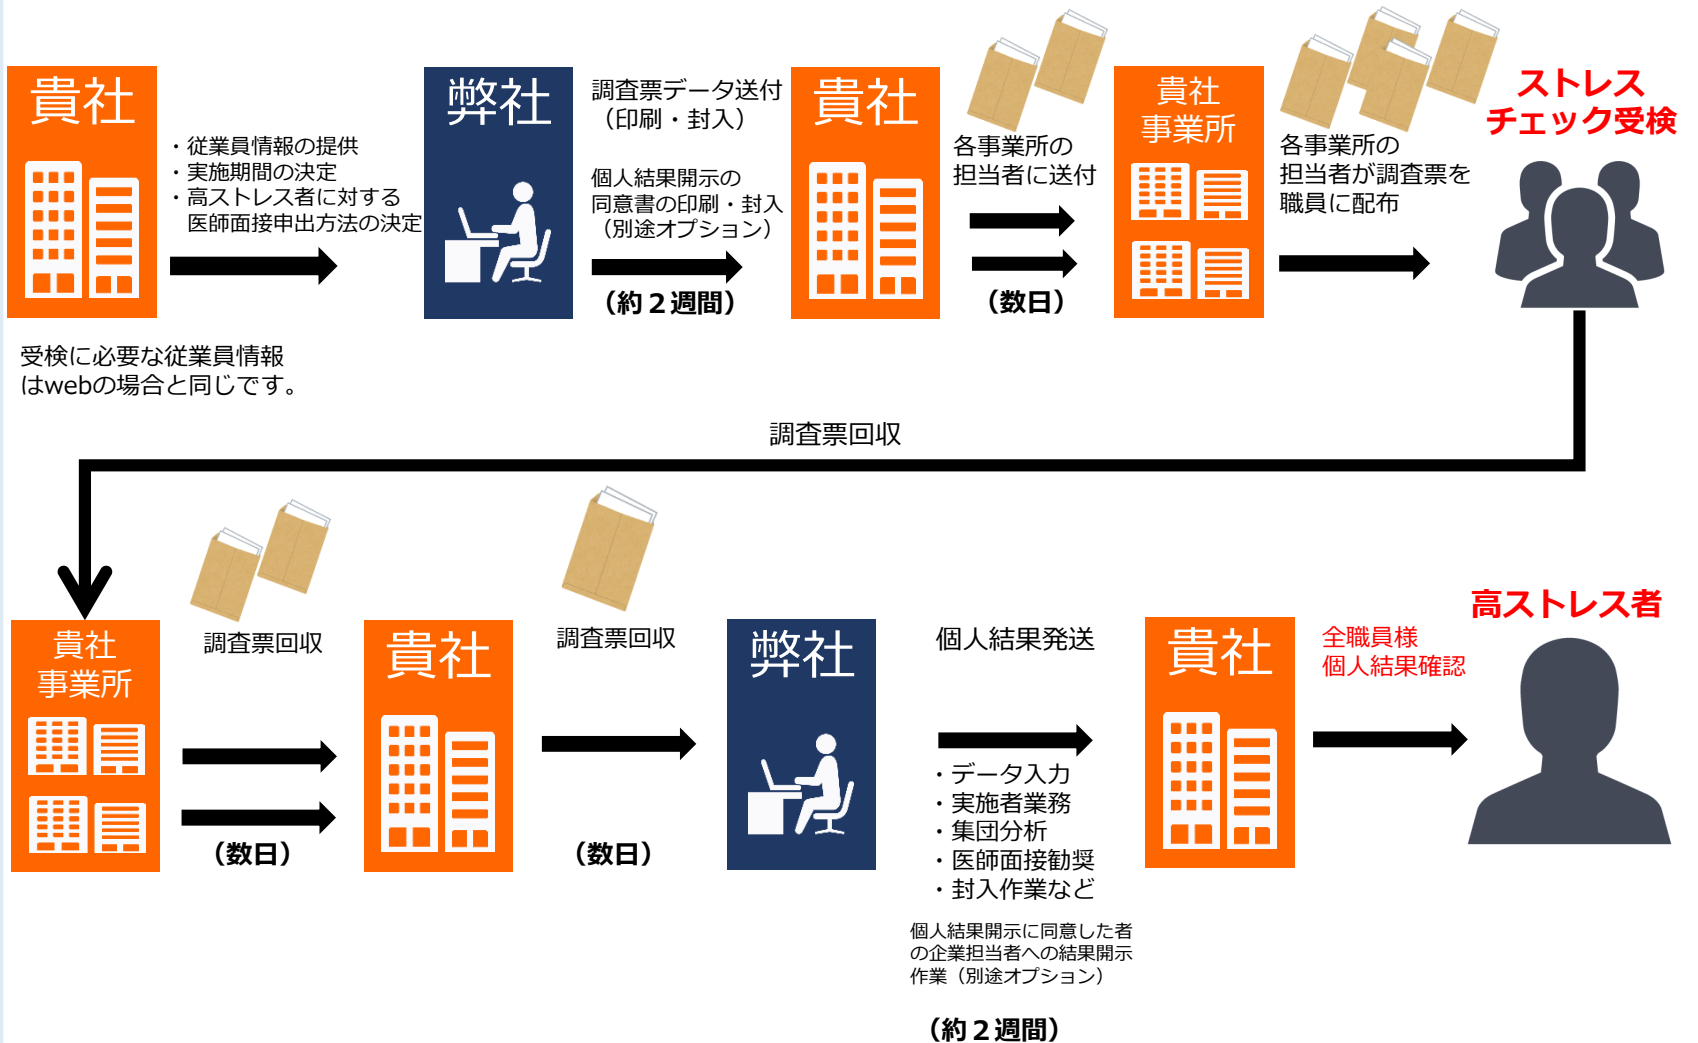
貴社

・従業員情報の提供
・実施期間の決定
・高ストレス者に対する医師面接申出方法の決定

弊社

調査票データ送付
（印刷・封入）

個人結果開示の同意書の印刷・封入
（別途オプション）

（約２週間）

貴社

各事業所の担当者に送付

（数日）

貴社
事業所

各事業所の担当者が調査票を職員に配布

ストレス
チェック受検

受検に必要な従業員情報はwebの場合と同じです。

調査票回収

貴社
事業所

調査票回収

（数日）

貴社

調査票回収

（数日）

弊社

個人結果発送

・データ入力
・実施者業務
・集団分析
・医師面接勧奨
・封入作業など

個人結果開示に同意した者の企業担当者への結果開示作業（別途オプション）

（約２週間）

貴社

全職員様
個人結果確認

高ストレス者